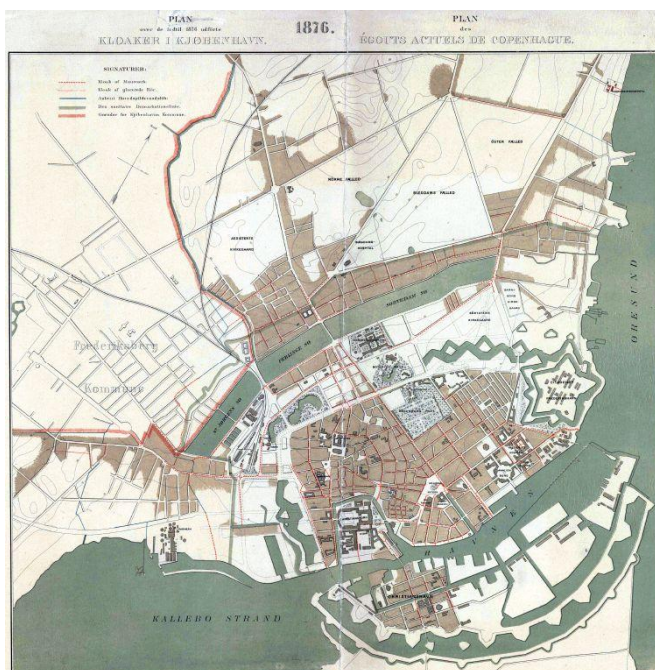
PLAN
over de indtil 1876 udførte
KLOAKER I KJØBENHAVN.

1876.

PLAN
des
ÉGOUTS ACTUELS DE COPENHAGUE.

SIGNATURER:
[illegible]
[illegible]
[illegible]
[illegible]
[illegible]

ØSTER FÆLLED

NØRRE FÆLLED

BLEGDAMS FÆLLED

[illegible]

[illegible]

PEBLINGE SØ

SORTEDAMS SØ

Frederiksberg Kommune

ST. JØRGENS SØ

ØRESUND

HAVNEN

KALLEBO STRAND

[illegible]